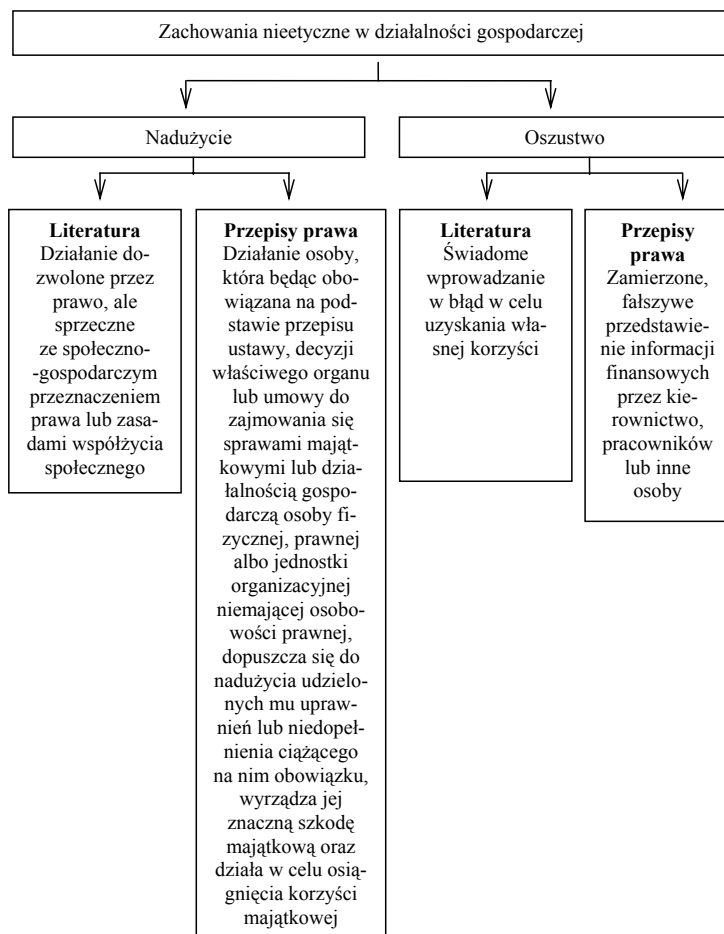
Zachowania nieetyczne w działalności gospodarczej

Nadużycie

Oszustwo

**Literatura**
Działanie dozwolone przez prawo, ale sprzeczne ze społeczno-gospodarczym przeznaczeniem prawa lub zasadami współżycia społecznego

**Przepisy prawa**
Działanie osoby, która będąc obowiązana na podstawie przepisu ustawy, decyzji właściwego organu lub umowy do zajmowania się sprawami majątkowymi lub działalnością gospodarczą osoby fizycznej, prawnej albo jednostki organizacyjnej niemającej osobowości prawnej, dopuszcza się do nadużycia udzielonych mu uprawnień lub niedopełnienia ciążącego na nim obowiązku, wyrządza jej znaczną szkodę majątkową oraz działa w celu osiągnięcia korzyści majątkowej

**Literatura**
Świadome wprowadzanie w błąd w celu uzyskania własnej korzyści

**Przepisy prawa**
Zamierzone, fałszywe przedstawienie informacji finansowych przez kierownictwo, pracowników lub inne osoby